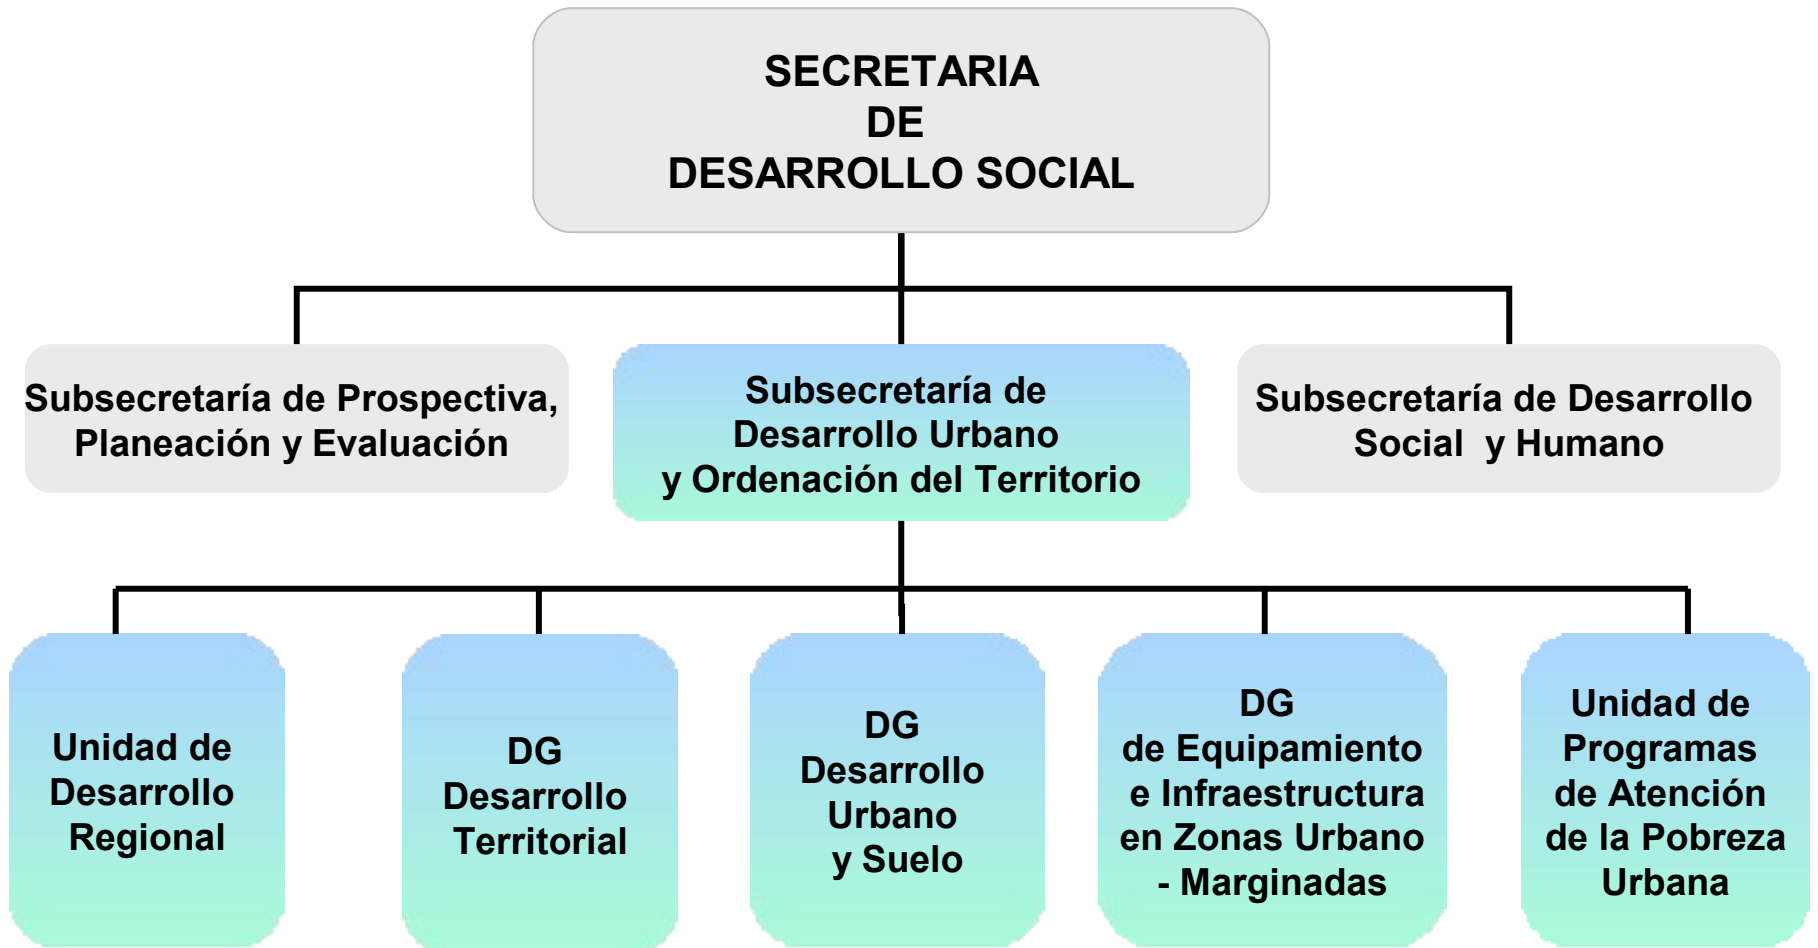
SECRETARIA
DE
DESARROLLO SOCIAL

Subsecretaría de Prospectiva, Planeación y Evaluación

Subsecretaría de Desarrollo Urbano y Ordenación del Territorio

Subsecretaría de Desarrollo Social y Humano

Unidad de Desarrollo Regional

DG Desarrollo Territorial

DG Desarrollo Urbano y Suelo

DG de Equipamiento e Infraestructura en Zonas Urbano - Marginadas

Unidad de Programas de Atención de la Pobreza Urbana